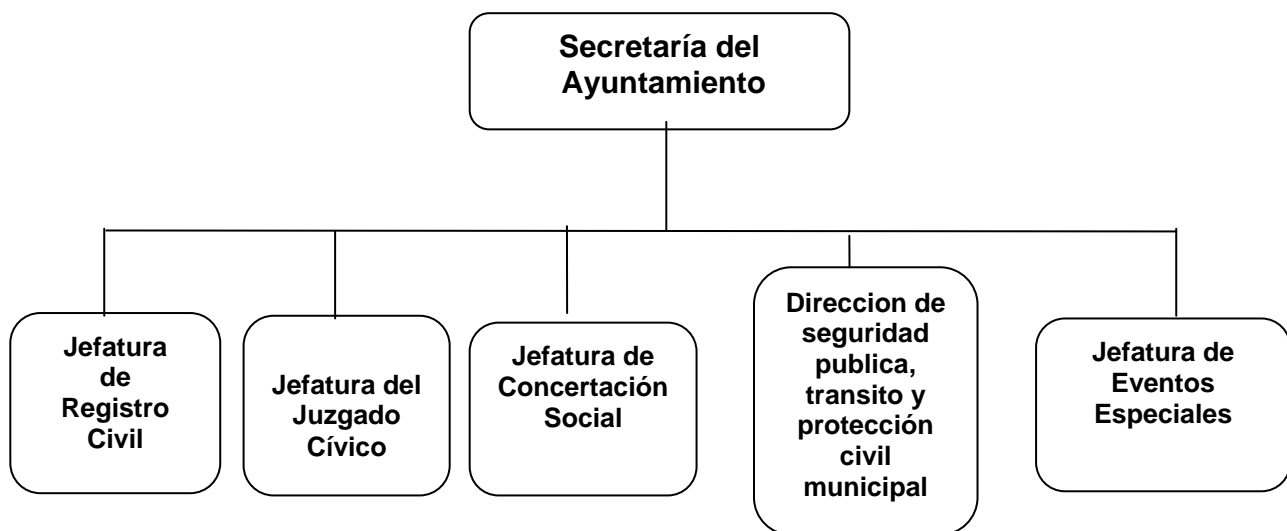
Secretaría del Ayuntamiento

Jefatura de Registro Civil

Jefatura del Juzgado Cívico

Jefatura de Concertación Social

Direccion de seguridad publica, transito y protección civil municipal

Jefatura de Eventos Especiales